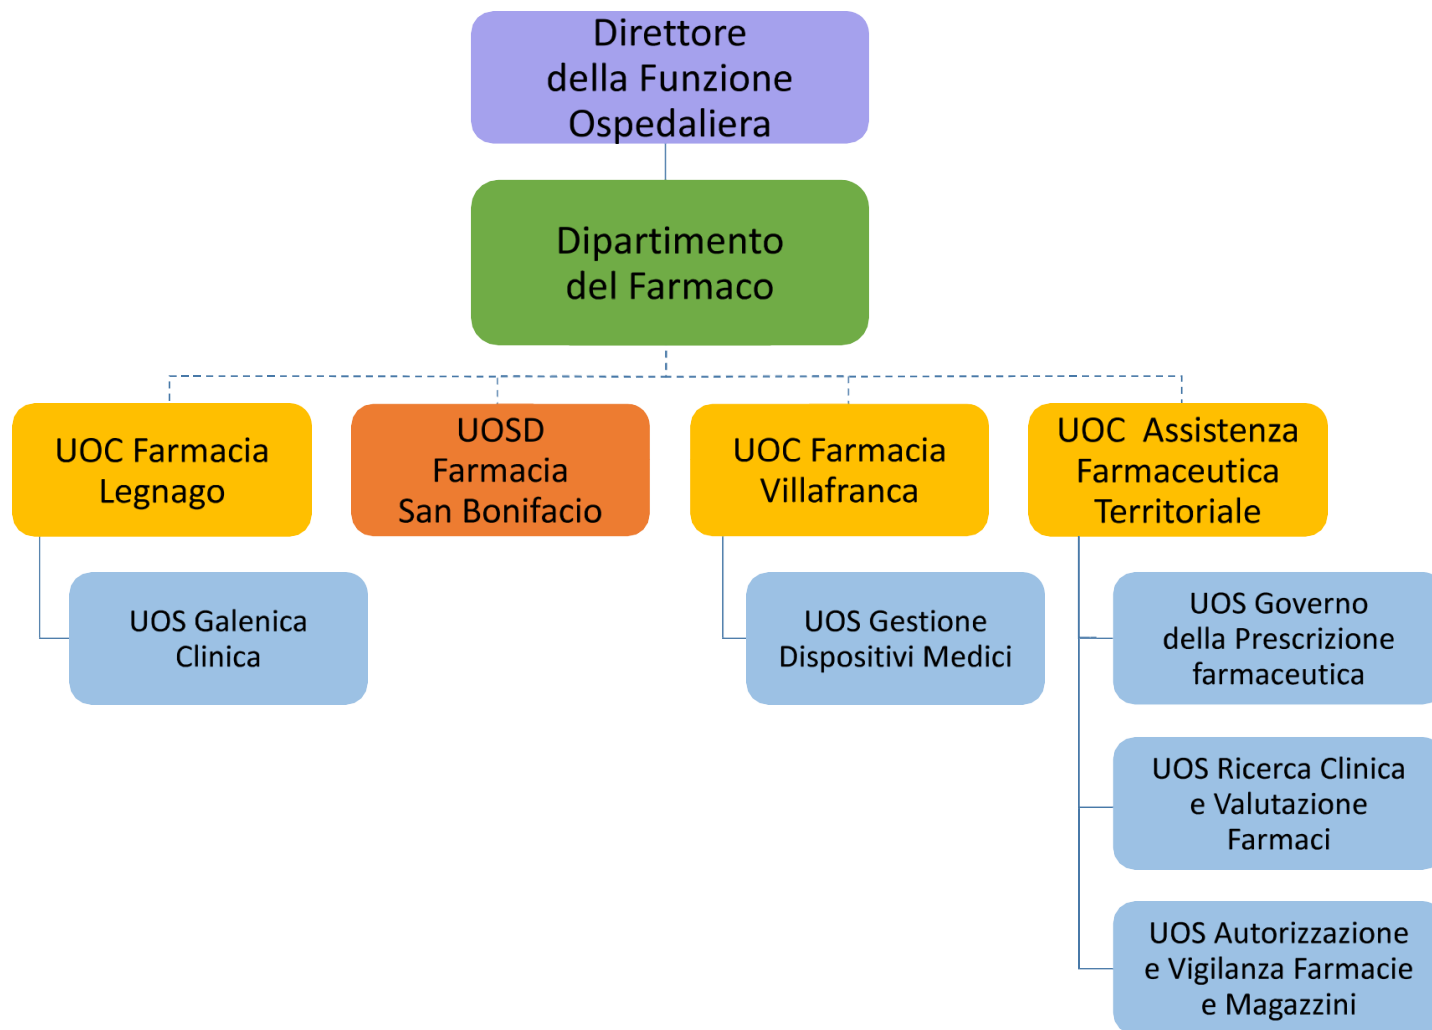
Direttore della Funzione Ospedaliera

Dipartimento del Farmaco

UOC Farmacia Legnago

UOSD Farmacia San Bonifacio

UOC Farmacia Villafranca

UOC Assistenza Farmaceutica Territoriale

UOS Galenica Clinica

UOS Gestione Dispositivi Medici

UOS Governo della Prescrizione farmaceutica

UOS Ricerca Clinica e Valutazione Farmaci

UOS Autorizzazione e Vigilanza Farmacie e Magazzini